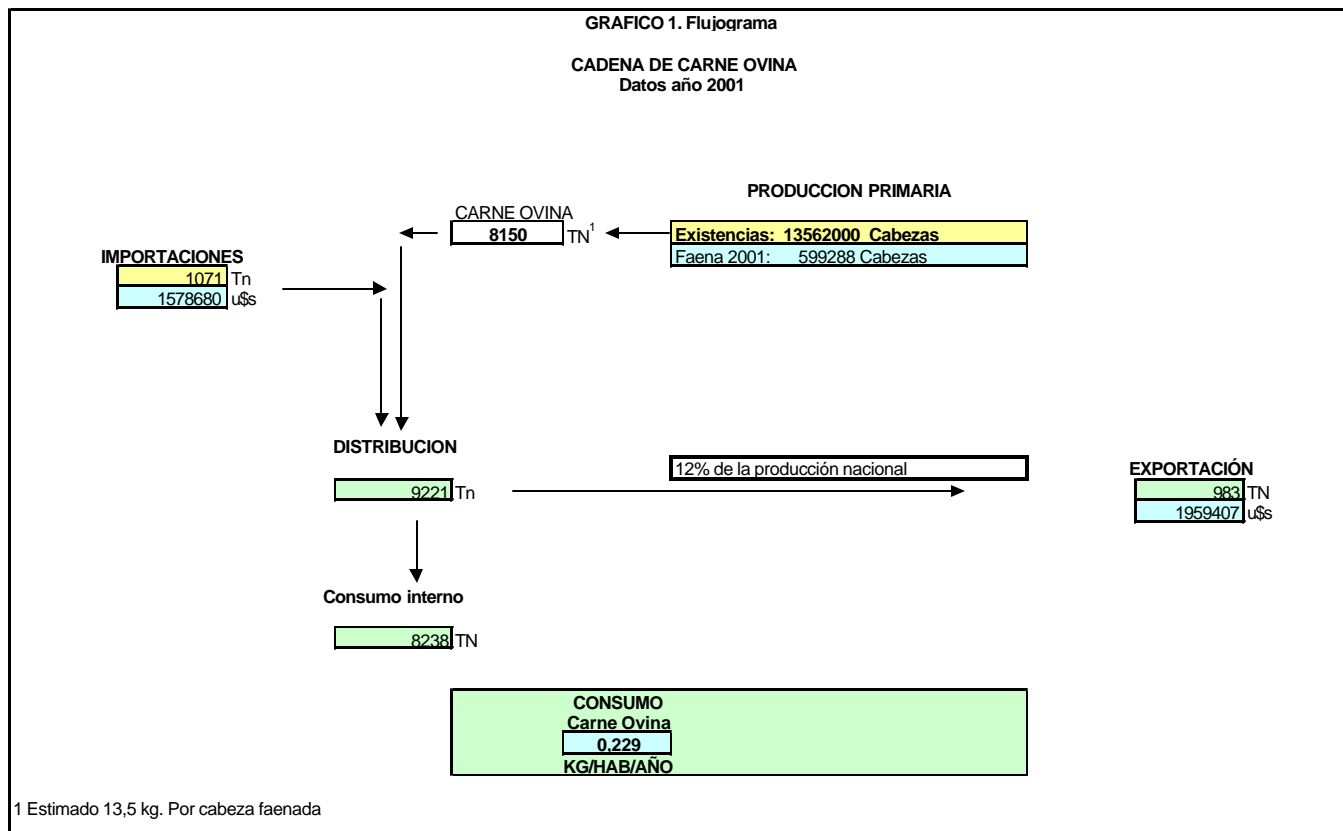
GRAFICO 1. Flujograma

CADENA DE CARNE OVINA
Datos año 2001

PRODUCCION PRIMARIA

CARNE OVINA
8150 TN$^1$

Existencias: 13562000 Cabezas
Faena 2001: 599288 Cabezas

IMPORTACIONES
1071 Tn
1578680 u$s

DISTRIBUCION
9221 Tn

12% de la producción nacional

EXPORTACIÓN
983 TN
1959407 u$s

Consumo interno
8238 TN

CONSUMO
Carne Ovina
0,229
KG/HAB/AÑO

1 Estimado 13,5 kg. Por cabeza faenada